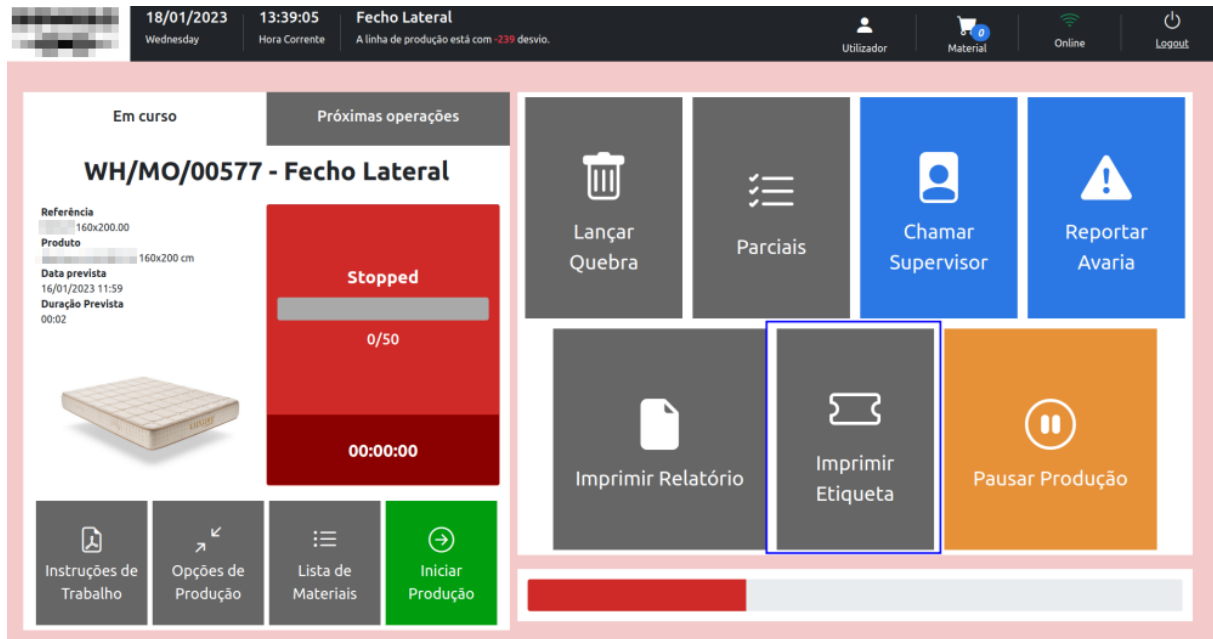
18/01/2023
Wednesday

13:39:05
Hora Corrente

Fecho Lateral
A linha de produção está com -239 desvio.

Utilizador

0
Material

Online

Logout

Em curso

Próximas operações

WH/MO/00577 - Fecho Lateral

Referência
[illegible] 160x200.00
Produto
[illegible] 160x200 cm
Data prevista
16/01/2023 11:59
Duração Prevista
00:02

Stopped

0/50

00:00:00

Instruções de Trabalho

Opções de Produção

Lista de Materiais

Iniciar Produção

Lançar Quebra

Parciais

Chamar Supervisor

Reportar Avaria

Imprimir Relatório

Imprimir Etiqueta

Pausar Produção